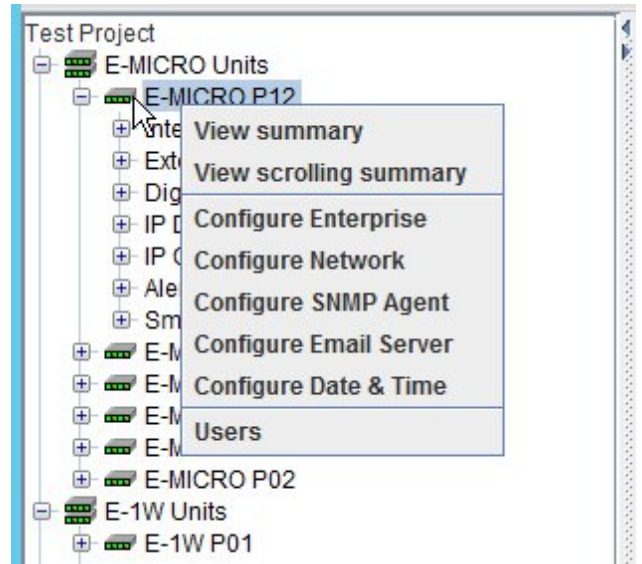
Test Project
E-MICRO Units
E-MICRO P12
Inte
Exte
Dig
IP D
IP C
Ale
Sm
E-M
E-M
E-M
E-M
E-MICRO P02
E-1W Units
E-1W P01

View summary
View scrolling summary
Configure Enterprise
Configure Network
Configure SNMP Agent
Configure Email Server
Configure Date & Time
Users